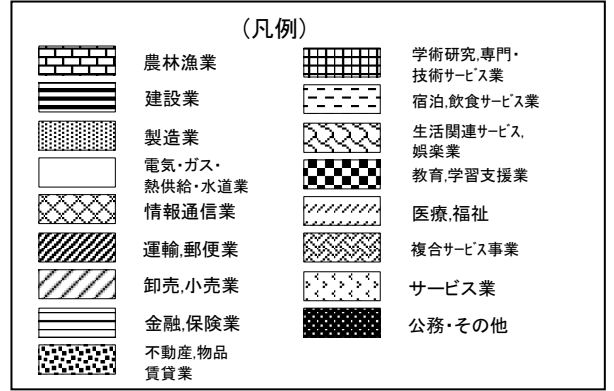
（凡例）

農林漁業

建設業

製造業

電気・ガス・熱供給・水道業

情報通信業

運輸,郵便業

卸売,小売業

金融,保険業

不動産,物品賃貸業

学術研究,専門・技術サービス業

宿泊,飲食サービス業

生活関連サービス,娯楽業

教育,学習支援業

医療,福祉

複合サービス事業

サービス業

公務・その他